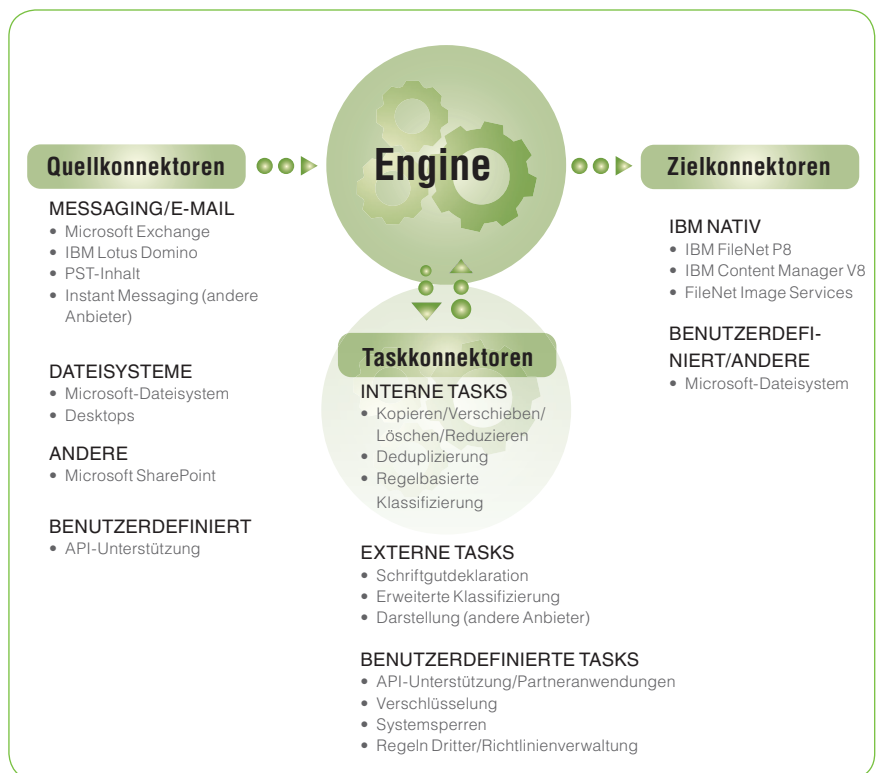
Quellkonnektoren

MESSAGING/E-MAIL
• Microsoft Exchange
• IBM Lotus Domino
• PST-Inhalt
• Instant Messaging (andere Anbieter)

DATEISYSTEME
• Microsoft-Dateisystem
• Desktops

ANDERE
• Microsoft SharePoint

BENUTZERDEFINIERT
• API-Unterstützung

Engine

Zielkonnektoren

IBM NATIV
• IBM FileNet P8
• IBM Content Manager V8
• FileNet Image Services

BENUTZERDEFINIERT/ANDERE
• Microsoft-Dateisystem

Taskkonnektoren

INTERNE TASKS
• Kopieren/Verschieben/Löschen/Reduzieren
• Deduplizierung
• Regelbasierte Klassifizierung

EXTERNE TASKS
• Schriftgutdeklaration
• Erweiterte Klassifizierung
• Darstellung (andere Anbieter)

BENUTZERDEFINIERTE TASKS
• API-Unterstützung/Partneranwendungen
• Verschlüsselung
• Systemsperren
• Regeln Dritter/Richtlinienverwaltung